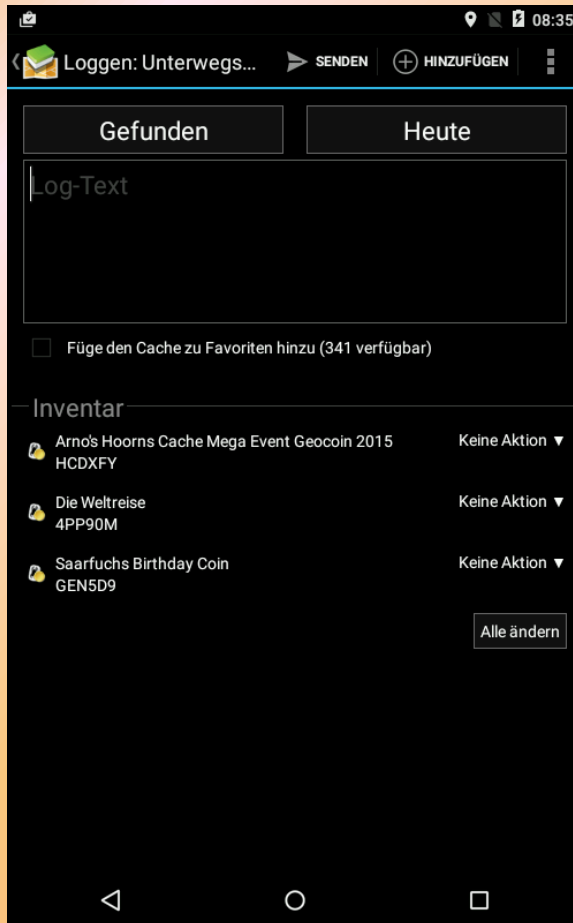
08:35

Loggen: Unterwegs... SENDEN HINZUFÜGEN

Gefunden

Heute

Log-Text

Füge den Cache zu Favoriten hinzu (341 verfügbar)

Inventar

Arno's Hoorns Cache Mega Event Geocoin 2015
HCDXFY
Keine Aktion ▼

Die Weltreise
4PP90M
Keine Aktion ▼

Saarfuchs Birthday Coin
GEN5D9
Keine Aktion ▼

Alle ändern